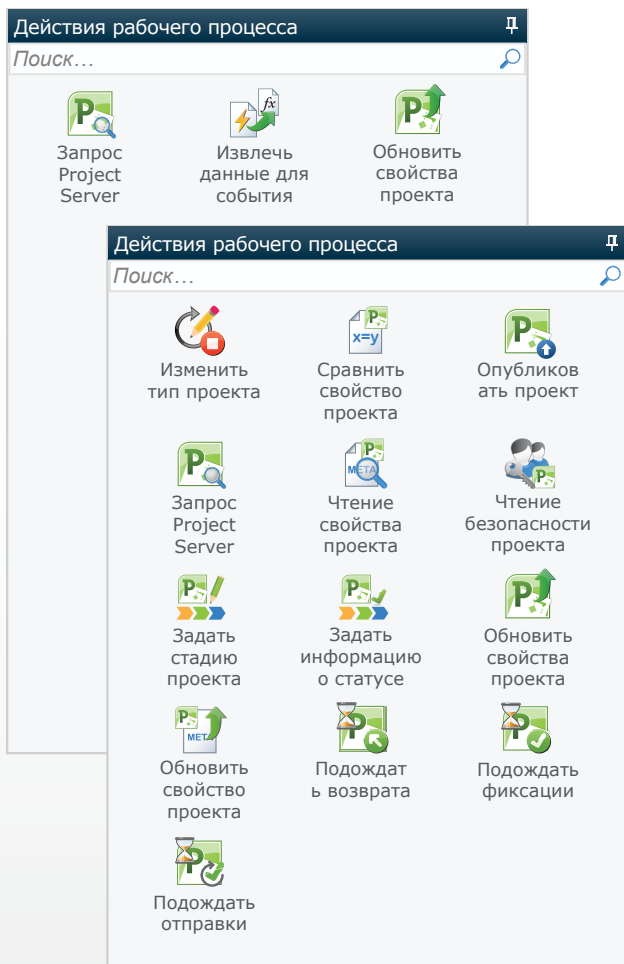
Действия рабочего процесса

Поиск…

Запрос Project Server

Извлечь данные для события

Обновить свойства проекта

Действия рабочего процесса

Поиск…

Изменить тип проекта

Сравнить свойство проекта

Опубликовать проект

Запрос Project Server

Чтение свойства проекта

Чтение безопасности проекта

Задать стадию проекта

Задать информацию о статусе

Обновить свойства проекта

Обновить свойство проекта

Подождать возврата

Подождать фиксации

Подождать отправки